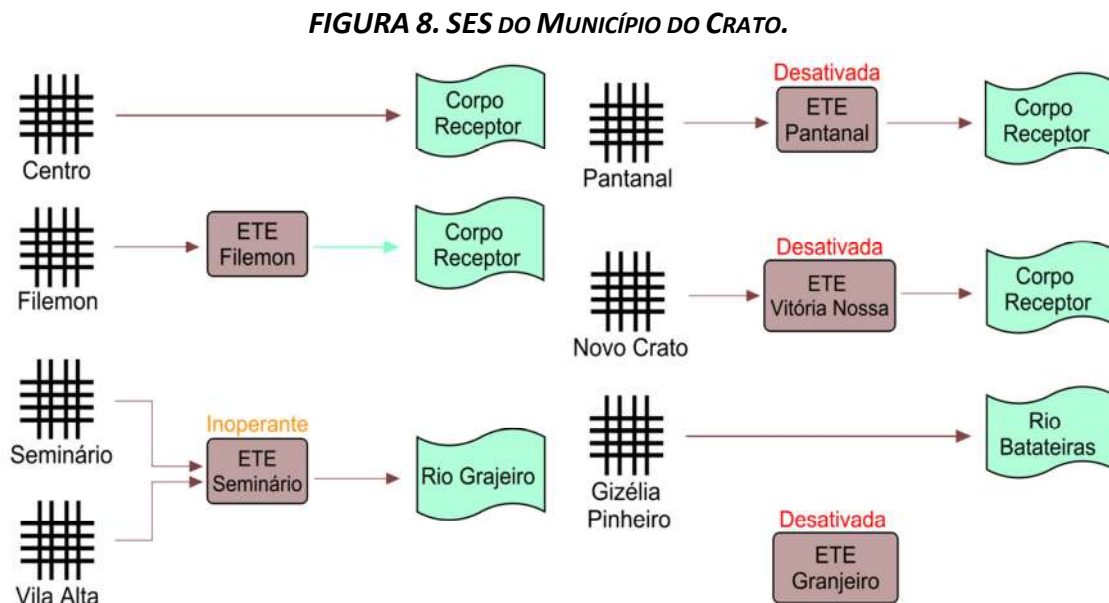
FIGURA 8. SES DO MUNICÍPIO DO CRATO.

Centro

Corpo Receptor

Filemon

ETE Filemon

Corpo Receptor

Seminário

Vila Alta

Inoperante

ETE Seminário

Rio Grajeiro

Pantanal

Desativada

ETE Pantanal

Corpo Receptor

Novo Crato

Desativada

ETE Vitória Nossa

Corpo Receptor

Gizélia Pinheiro

Rio Batateiras

Desativada

ETE Granjeiro